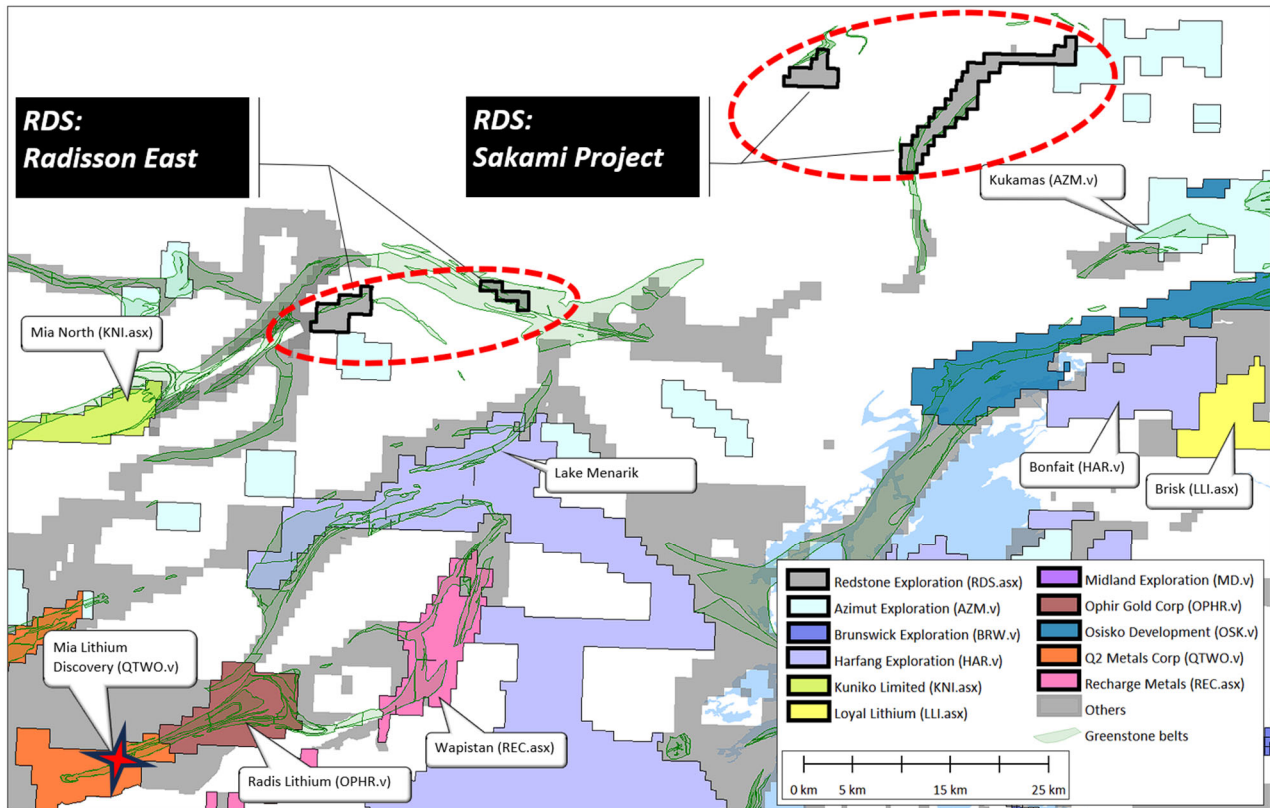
RDS:
Radisson East

RDS:
Sakami Project

Kukamas (AZM.v)

Mia North (KNI.asx)

Lake Menarik

Bonfait (HAR.v)

Brisk (LLI.asx)

Mia Lithium Discovery (QTWO.v)

Wapistan (REC.asx)

Radis Lithium (OPHR.v)

Redstone Exploration (RDS.asx)
Azimut Exploration (AZM.v)
Brunswick Exploration (BRW.v)
Harfang Exploration (HAR.v)
Kuniko Limited (KNI.asx)
Loyal Lithium (LLI.asx)
Midland Exploration (MD.v)
Ophir Gold Corp (OPHR.v)
Osisko Development (OSK.v)
Q2 Metals Corp (QTWO.v)
Recharge Metals (REC.asx)
Others
Greenstone belts

0 km 5 km 15 km 25 km